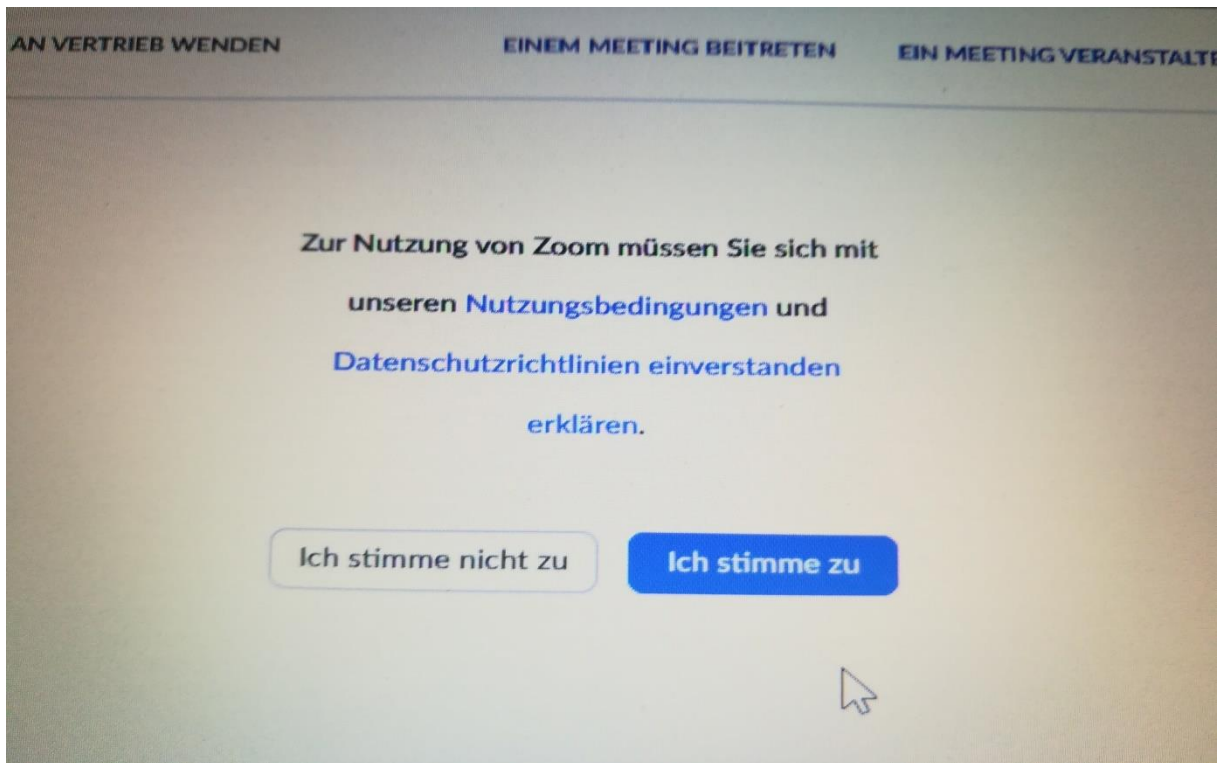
AN VERTRIEB WENDEN EINEM MEETING BEITRETEN EIN MEETING VERANSTALT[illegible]

Zur Nutzung von Zoom müssen Sie sich mit unseren Nutzungsbedingungen und Datenschutzrichtlinien einverstanden erklären.

Ich stimme nicht zu

Ich stimme zu